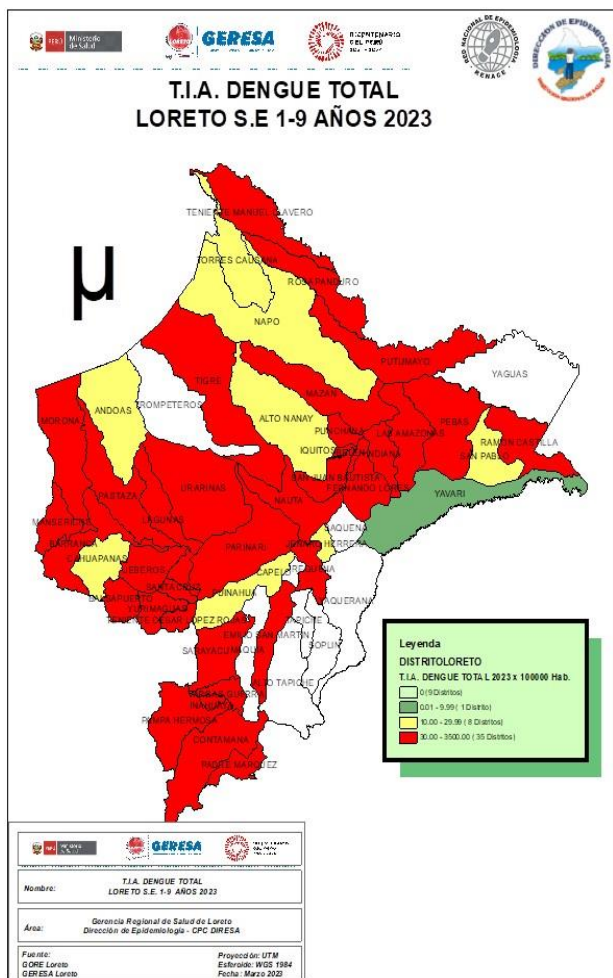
PERÚ Ministerio de Salud
GERESA
BICENTENARIO DEL PERÚ 2021 - 2024
RED NACIONAL DE EPIDEMIOLOGÍA RENACE
DIRECCIÓN DE EPIDEMIOLOGÍA

T.I.A. DENGUE TOTAL
LORETO S.E 1-9 AÑOS 2023

μ

TENIENTE MANUEL CLAVERO
TORRES CAUSANA
ROSA PANDURO
NAPO
PUTUMAYO
YAGUAS
TIGRE
MAZAN
MORONA
ANDOAS
TROMPETEROS
ALTO NANAY
PUNCHANA
LAS AMAZONAS
PEBAS
RAMON CASTILLA
SAN PABLO
IQUITOS
BELEN
INDIANA
SAN JUAN BAUTISTA
FERNANDO LORES
YAVARI
URARINAS
PASTAZA
NAUTA
MANSERICHE
LAGUNAS
SAQUENA
BARRANCA
PARINARI
TAPICHE
CAHUAPANAS
JEBEROS
REQUENA
SANTA CRUZ
CAPELO
BALSAPUERTO
YURIMAGUAS
TENIENTE CESAR LOPEZ ROJAS
JENARO HERRERA
EMILIO SAN MARTIN
SOPLIN
MAQUIA
SARAYACU
ALTO TAPICHE
VARGAS GUERRA
INAHUAYA
PAMPA HERMOSA
CONTAMANA
PADRE MARQUEZ

Leyenda
DISTRITOLORETO
T.I.A. DENGUE TOTAL 2023 x 100000 Hab.
0 (9 Distritos)
0.01 - 9.99 ( 1 Distrito)
10.00 - 29.99 ( 8 Distritos)
30.00 - 3500.00 ( 35 Distritos)

PERÚ Ministerio de Salud
GERESA
BICENTENARIO DEL PERÚ

Nombre: T.I.A. DENGUE TOTAL LORETO S.E. 1-9 AÑOS 2023

Área: Gerencia Regional de Salud de Loreto Dirección de Epidemiologia - CPC DIRESA

Fuente: GORE Loreto GERESA Loreto
Proyección: UTM
Esferoide: WGS 1984
Fecha: Marzo 2023